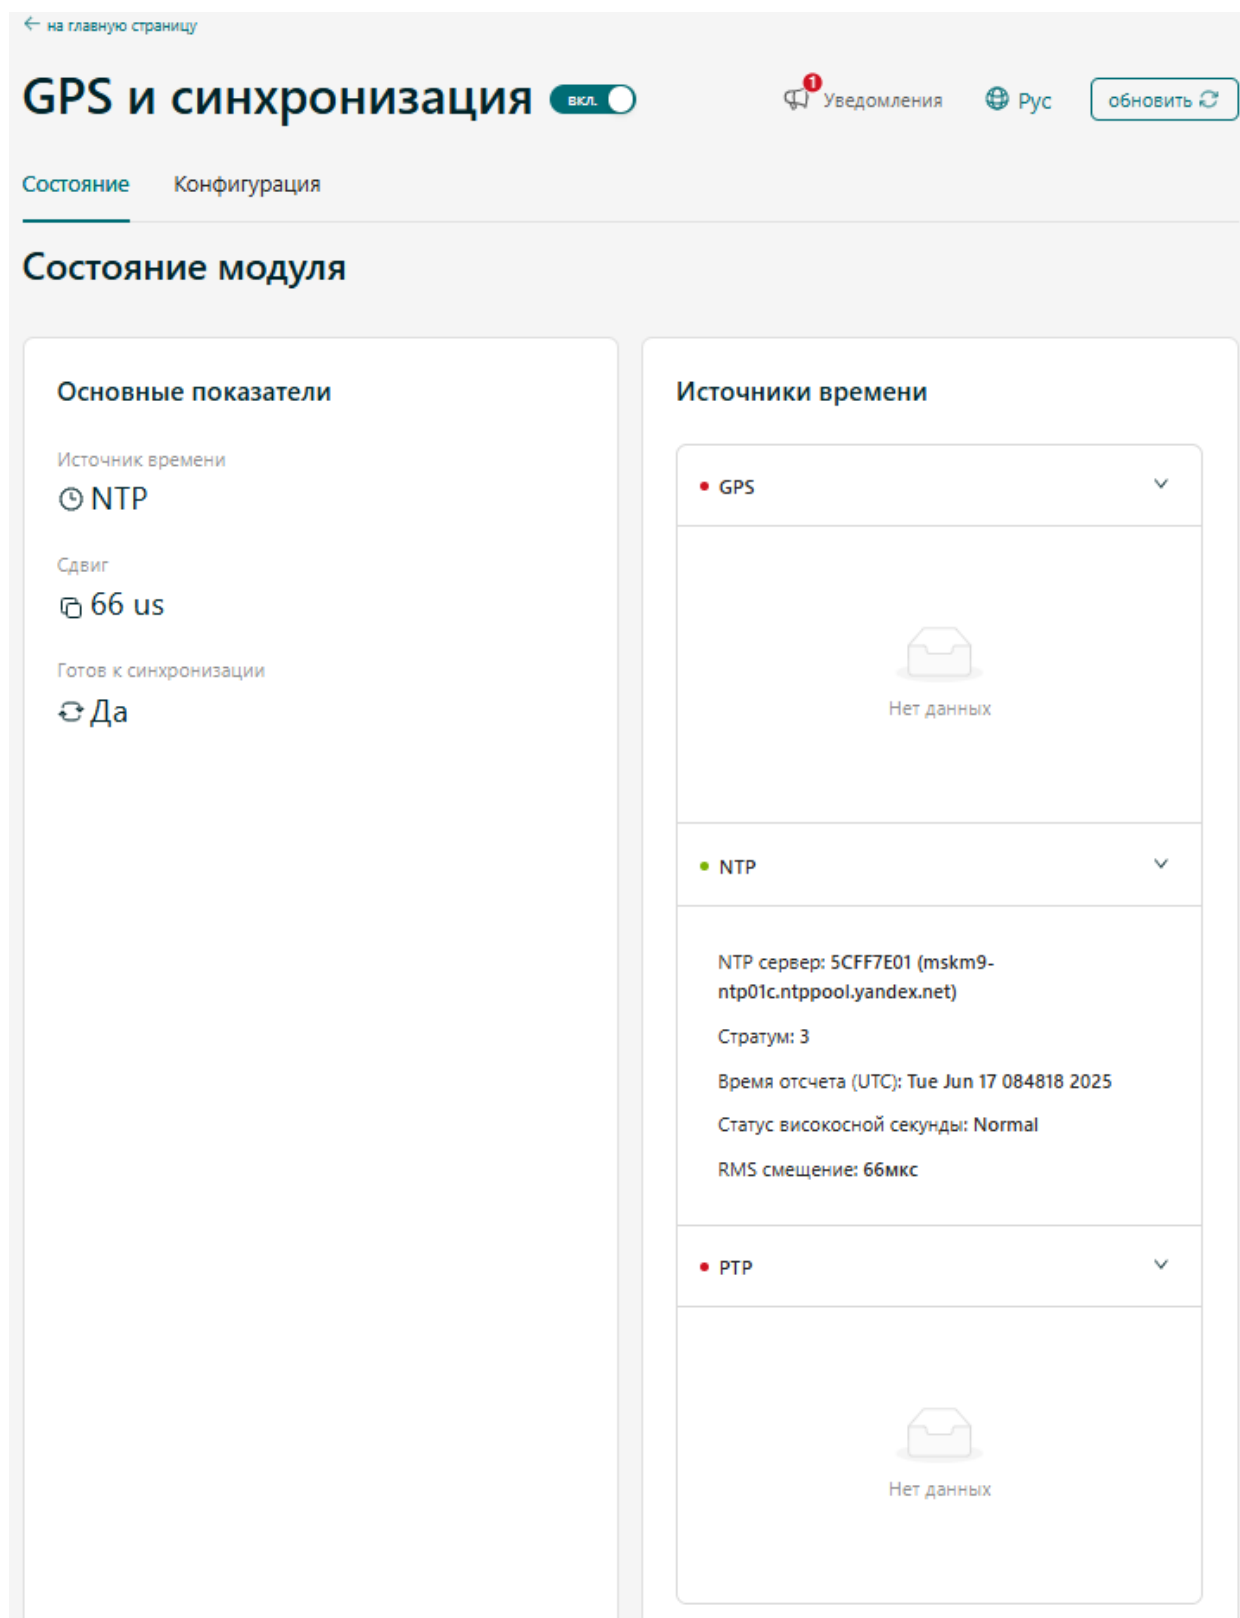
← на главную страницу

GPS и синхронизация вкл.

1 Уведомления Рус обновить

Состояние Конфигурация

Состояние модуля

Основные показатели

Источник времени
NTP

Сдвиг
66 us

Готов к синхронизации
Да

Источники времени

GPS

Нет данных

NTP

NTP сервер: 5CFF7E01 (mskm9-ntp01c.ntppool.yandex.net)

Стратум: 3

Время отсчета (UTC): Tue Jun 17 084818 2025

Статус високосной секунды: Normal

RMS смещение: 66мкс

PTP

Нет данных